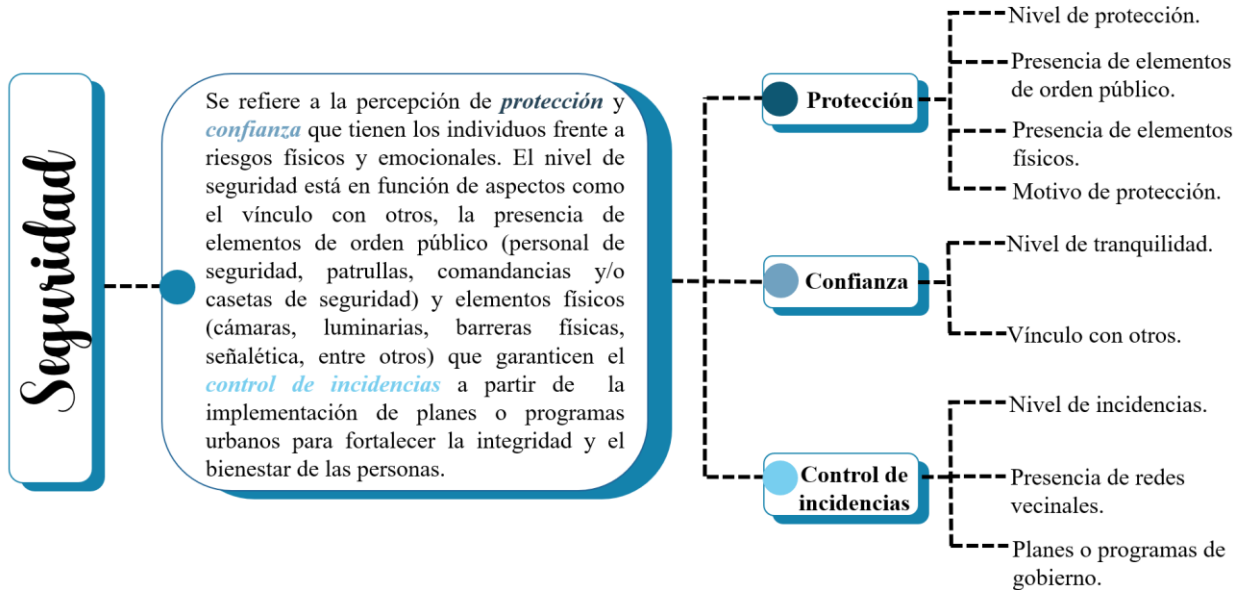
Seguridad

Se refiere a la percepción de ***protección*** y ***confianza*** que tienen los individuos frente a riesgos físicos y emocionales. El nivel de seguridad está en función de aspectos como el vínculo con otros, la presencia de elementos de orden público (personal de seguridad, patrullas, comandancias y/o casetas de seguridad) y elementos físicos (cámaras, luminarias, barreras físicas, señalética, entre otros) que garanticen el ***control de incidencias*** a partir de la implementación de planes o programas urbanos para fortalecer la integridad y el bienestar de las personas.

**Protección**

Nivel de protección.

Presencia de elementos de orden público.

Presencia de elementos físicos.

Motivo de protección.

**Confianza**

Nivel de tranquilidad.

Vínculo con otros.

**Control de incidencias**

Nivel de incidencias.

Presencia de redes vecinales.

Planes o programas de gobierno.